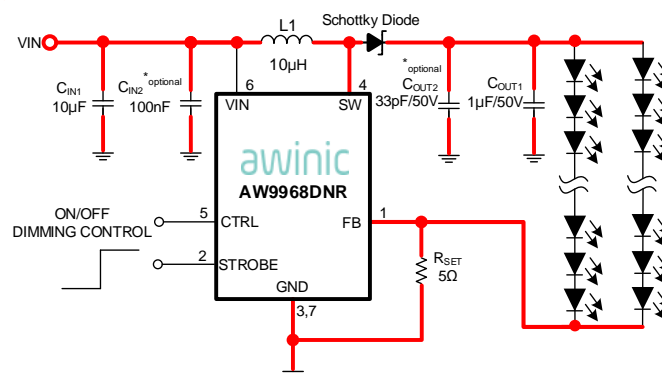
VIN
L1
10μH
Schottky Diode
$C_{IN1}$
10μF
$C_{IN2}$ $^{*}$optional
100nF
6
4
VIN
SW
$^{*}$optional
$C_{OUT2}$
33pF/50V
$C_{OUT1}$
1μF/50V
awinic
AW9968DNR
ON/OFF
DIMMING CONTROL
5
CTRL
FB
1
$R_{SET}$
5Ω
2
STROBE
GND
3,7